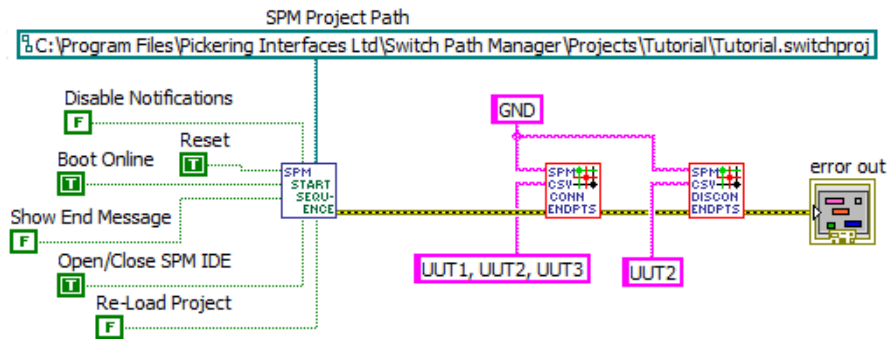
SPM Project Path

C:\Program Files\Pickering Interfaces Ltd\Switch Path Manager\Projects\Tutorial\Tutorial.switchproj

Disable Notifications
F

Reset
T

Boot Online
T

Show End Message
F

Open/Close SPM IDE
T

Re-Load Project
F

SPM START SEQU-ENCE

GND

SPM CSV CONN ENDPTS

SPM CSV DISCON ENDPTS

UUT1, UUT2, UUT3

UUT2

error out